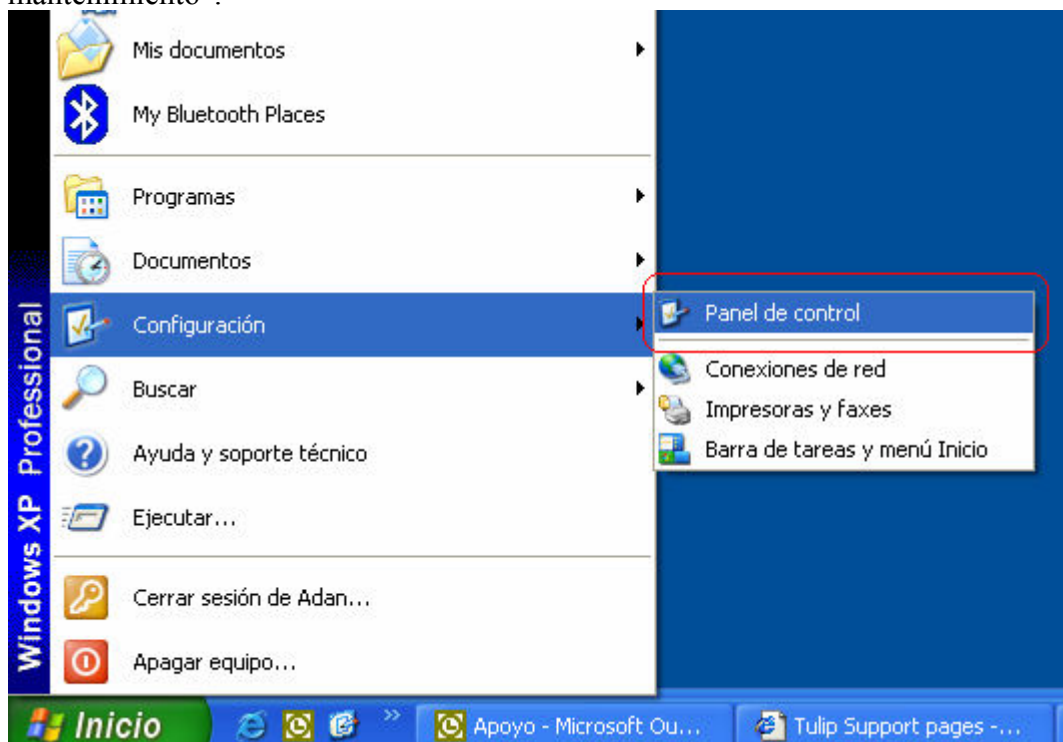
mantenimiento".

Mis documentos
My Bluetooth Places
Programas
Documentos
Configuración
Buscar
Ayuda y soporte técnico
Ejecutar...
Cerrar sesión de Adan...
Apagar equipo...

Panel de control
Conexiones de red
Impresoras y faxes
Barra de tareas y menú Inicio

Windows XP Professional

Inicio
Apoyo - Microsoft Ou...
Tulip Support pages -...